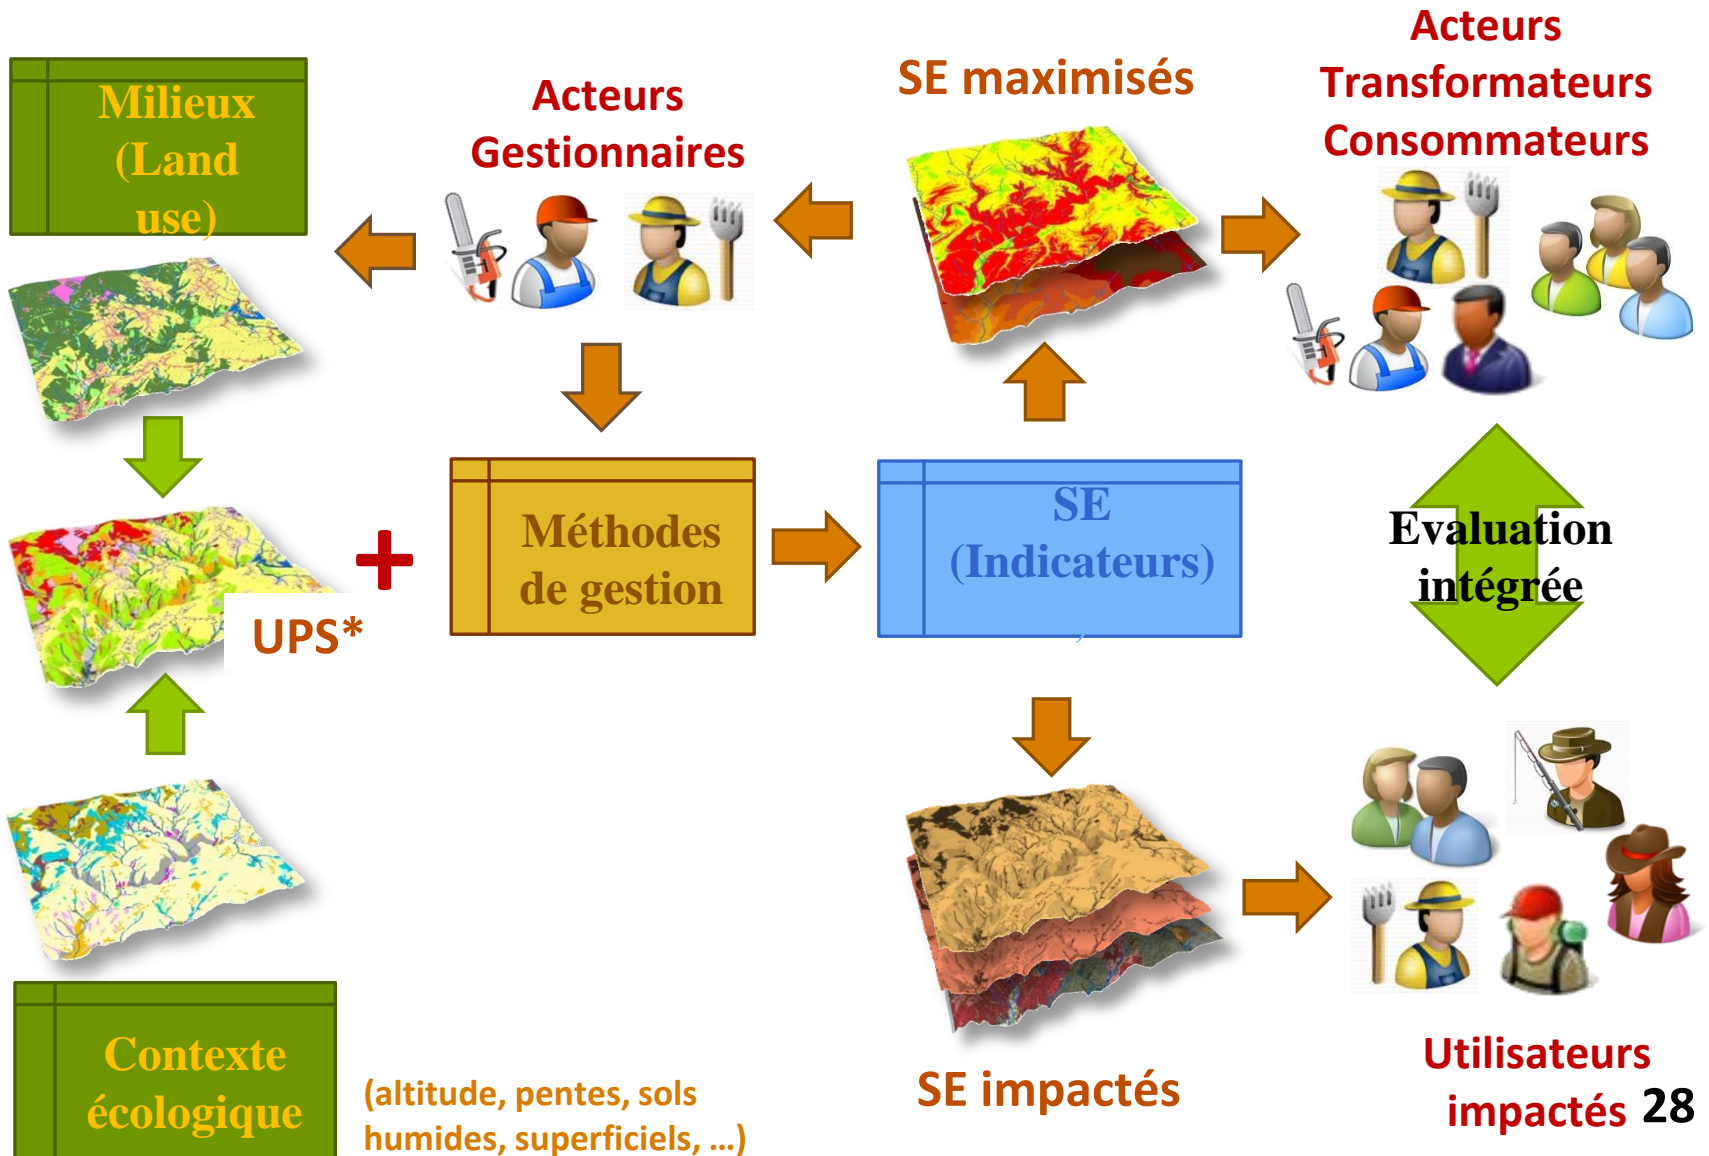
Milieux (Land use)

Acteurs Gestionnaires

SE maximisés

Acteurs Transformateurs Consommateurs

+

UPS*

Méthodes de gestion

SE (Indicateurs)

Evaluation intégrée

Contexte écologique

(altitude, pentes, sols humides, superficiels, ...)

SE impactés

Utilisateurs impactés

28